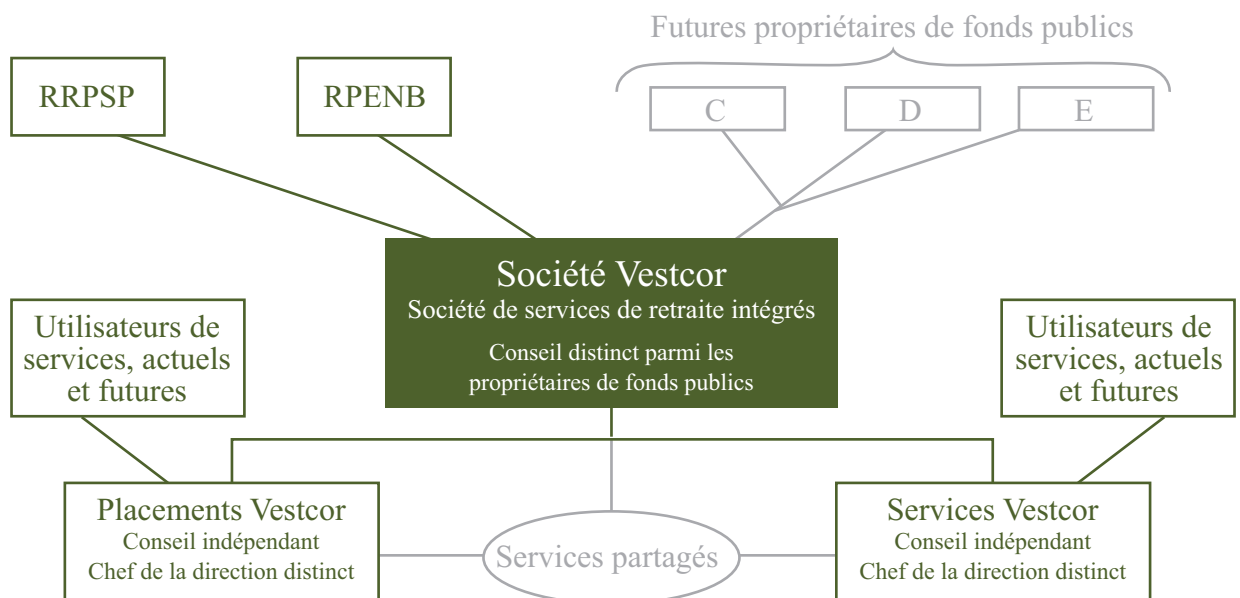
Futures propriétaires de fonds publics

RRPSP

RPENB

C

D

E

Société Vestcor
Société de services de retraite intégrés
Conseil distinct parmi les propriétaires de fonds publics

Utilisateurs de services, actuels et futures

Utilisateurs de services, actuels et futures

Placements Vestcor
Conseil indépendant
Chef de la direction distinct

Services partagés

Services Vestcor
Conseil indépendant
Chef de la direction distinct